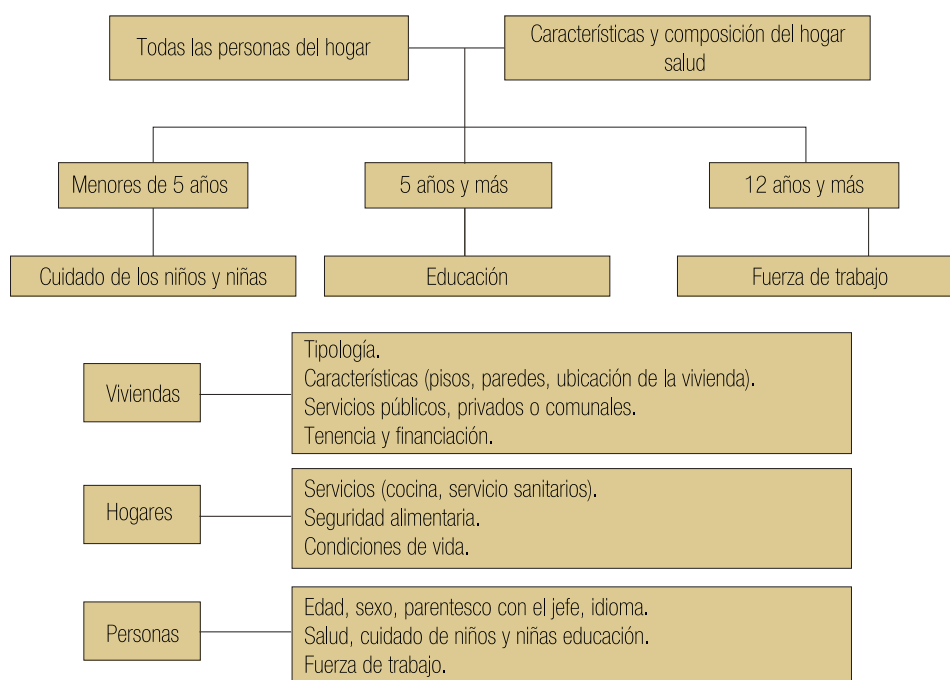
Todas las personas del hogar

Características y composición del hogar salud

Menores de 5 años

5 años y más

12 años y más

Cuidado de los niños y niñas

Educación

Fuerza de trabajo

Viviendas

Tipología.
Características (pisos, paredes, ubicación de la vivienda).
Servicios públicos, privados o comunales.
Tenencia y financiación.

Hogares

Servicios (cocina, servicio sanitarios).
Seguridad alimentaria.
Condiciones de vida.

Personas

Edad, sexo, parentesco con el jefe, idioma.
Salud, cuidado de niños y niñas educación.
Fuerza de trabajo.